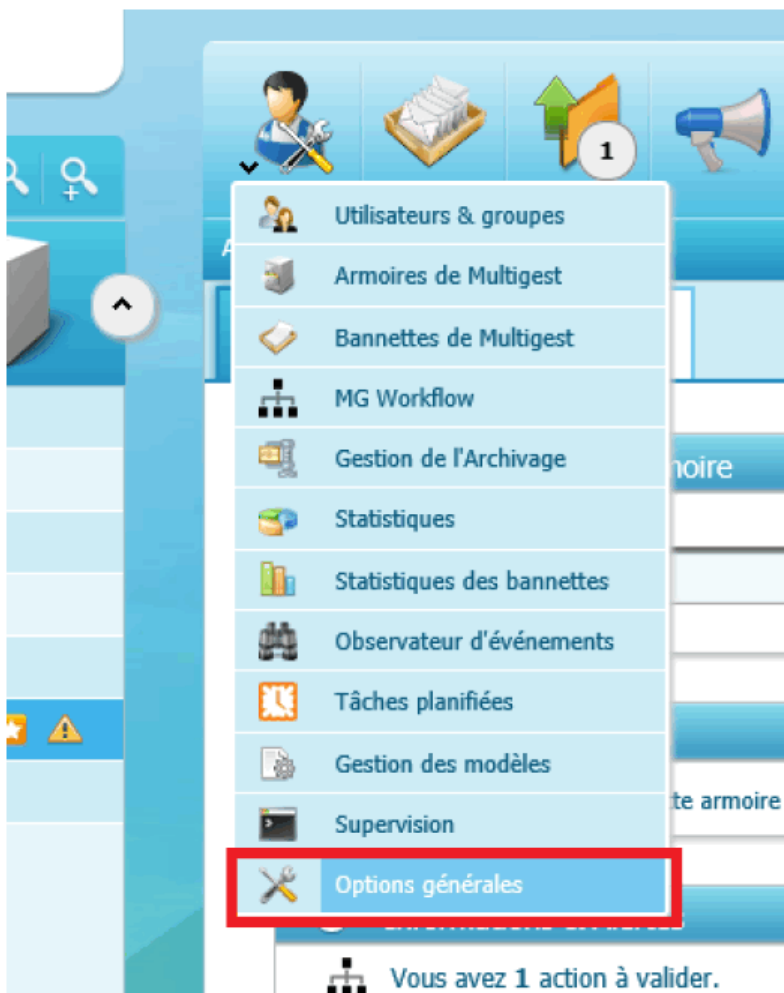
1

Utilisateurs & groupes
Armoires de Multigest
Bannettes de Multigest
MG Workflow
Gestion de l'Archivage
Statistiques
Statistiques des bannettes
Observateur d'événements
Tâches planifiées
Gestion des modèles
Supervision
Options générales

A
noire
te armoire

Vous avez 1 action à valider.